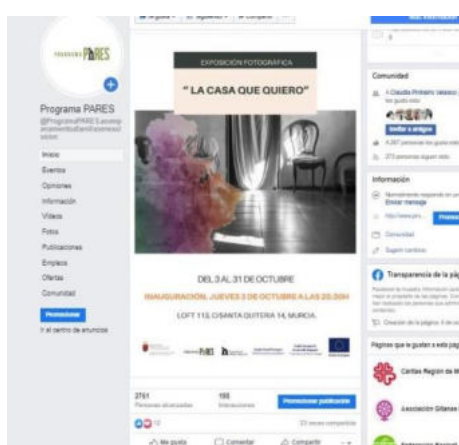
PROGRAMA PARES

Programa PARES
@ProgramaPARE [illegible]

Inicio
Eventos
Opiniones
Información
Vídeos
Fotos
Publicaciones
Empleos
Ofertas
Comunidad

Promocionar
Ir al centro de anuncios

Me gusta · Siguiendo · Compartir · ...

EXPOSICIÓN FOTOGRÁFICA
" LA CASA QUE QUIERO"

DEL 3 AL 31 DE OCTUBRE
INAUGURACIÓN, JUEVES 3 DE OCTUBRE A LAS 20.30H
LOFT 113, C/SANTA QUITERIA 14, MURCIA.

2761
Personas alcanzadas
195
Interacciones
Promocionar publicación

13
23 veces compartido

Me gusta
Comentar
Compartir

Comunidad
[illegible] Claudia Pinheiro Velasco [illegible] les gusta esto
Invitar a amigos
4.287 personas les gusta esto
273 personas siguen esto

Información
Normalmente responde en un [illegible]
Enviar mensaje
http://www.pro... Promocionar
Comunidad
Sugerir cambios

Transparencia de la pág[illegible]
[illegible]
Creación de la página: 8 de oc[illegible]

Páginas que le gustan a esta pág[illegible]
Cáritas Región de M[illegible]
Asociación Gitanas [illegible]
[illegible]